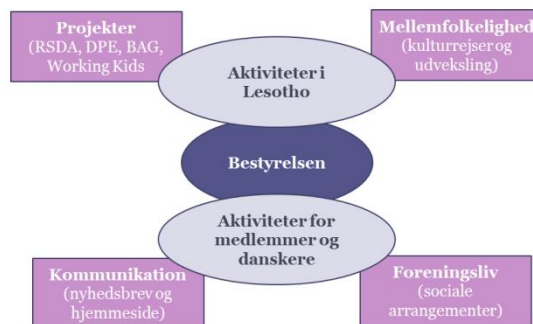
Projekter
(RSDA, DPE, BAG, Working Kids)

Mellemfolkelighed
(kulturrejser og udveksling)

Aktiviteter i Lesotho

Bestyrelsen

Aktiviteter for medlemmer og danskere

Kommunikation
(nyhedsbrev og hjemmeside)

Foreningsliv
(sociale arrangementer)